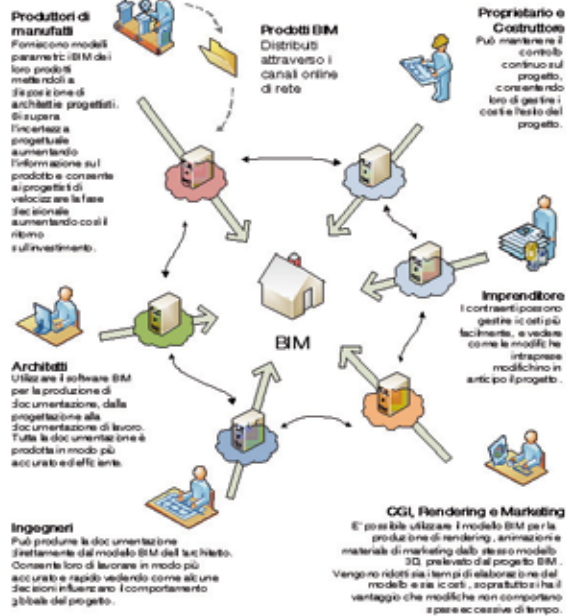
Produttori di manufatti
Forniscono modelli parametrici BIM dei loro prodotti mettendoli a disposizione di architetti e progettisti. Si supera l'incertezza progettuale aumentando l'informazione sul prodotto e consente ai progettisti di velocizzare la fase decisionale aumentando così il ritorno sull'investimento.

Prodotti BIM
Distribuiti attraverso i canali online di rete

Proprietario e Costruttore
Può mantenere il controllo continuo sul progetto, consentendo loro di gestire i costi e l'esito del progetto.

Imprenditore
I contraenti possono gestire i costi più facilmente, e vedere come le modifiche intraprese modifichino in anticipo il progetto.

BIM

Architetti
Utilizzare il software BIM per la produzione di documentazione, dalla progettazione alla documentazione di lavoro. Tutta la documentazione è prodotta in modo più accurato ed efficiente.

Ingegneri
Può produrre la documentazione direttamente dal modello BIM dell'architetto. Consente loro di lavorare in modo più accurato e rapido vedendo come alcune decisioni influenzano il comportamento globale del progetto.

CGI, Rendering e Marketing
E' possibile utilizzare il modello BIM per la produzione di rendering, animazioni e materiale di marketing dallo stesso modello 3D, prelevato dal progetto BIM. Vengono ridotti sia i tempi di elaborazione del modello e sia i costi, soprattutto si ha il vantaggio che modifiche non comportano spese eccessive di tempo.